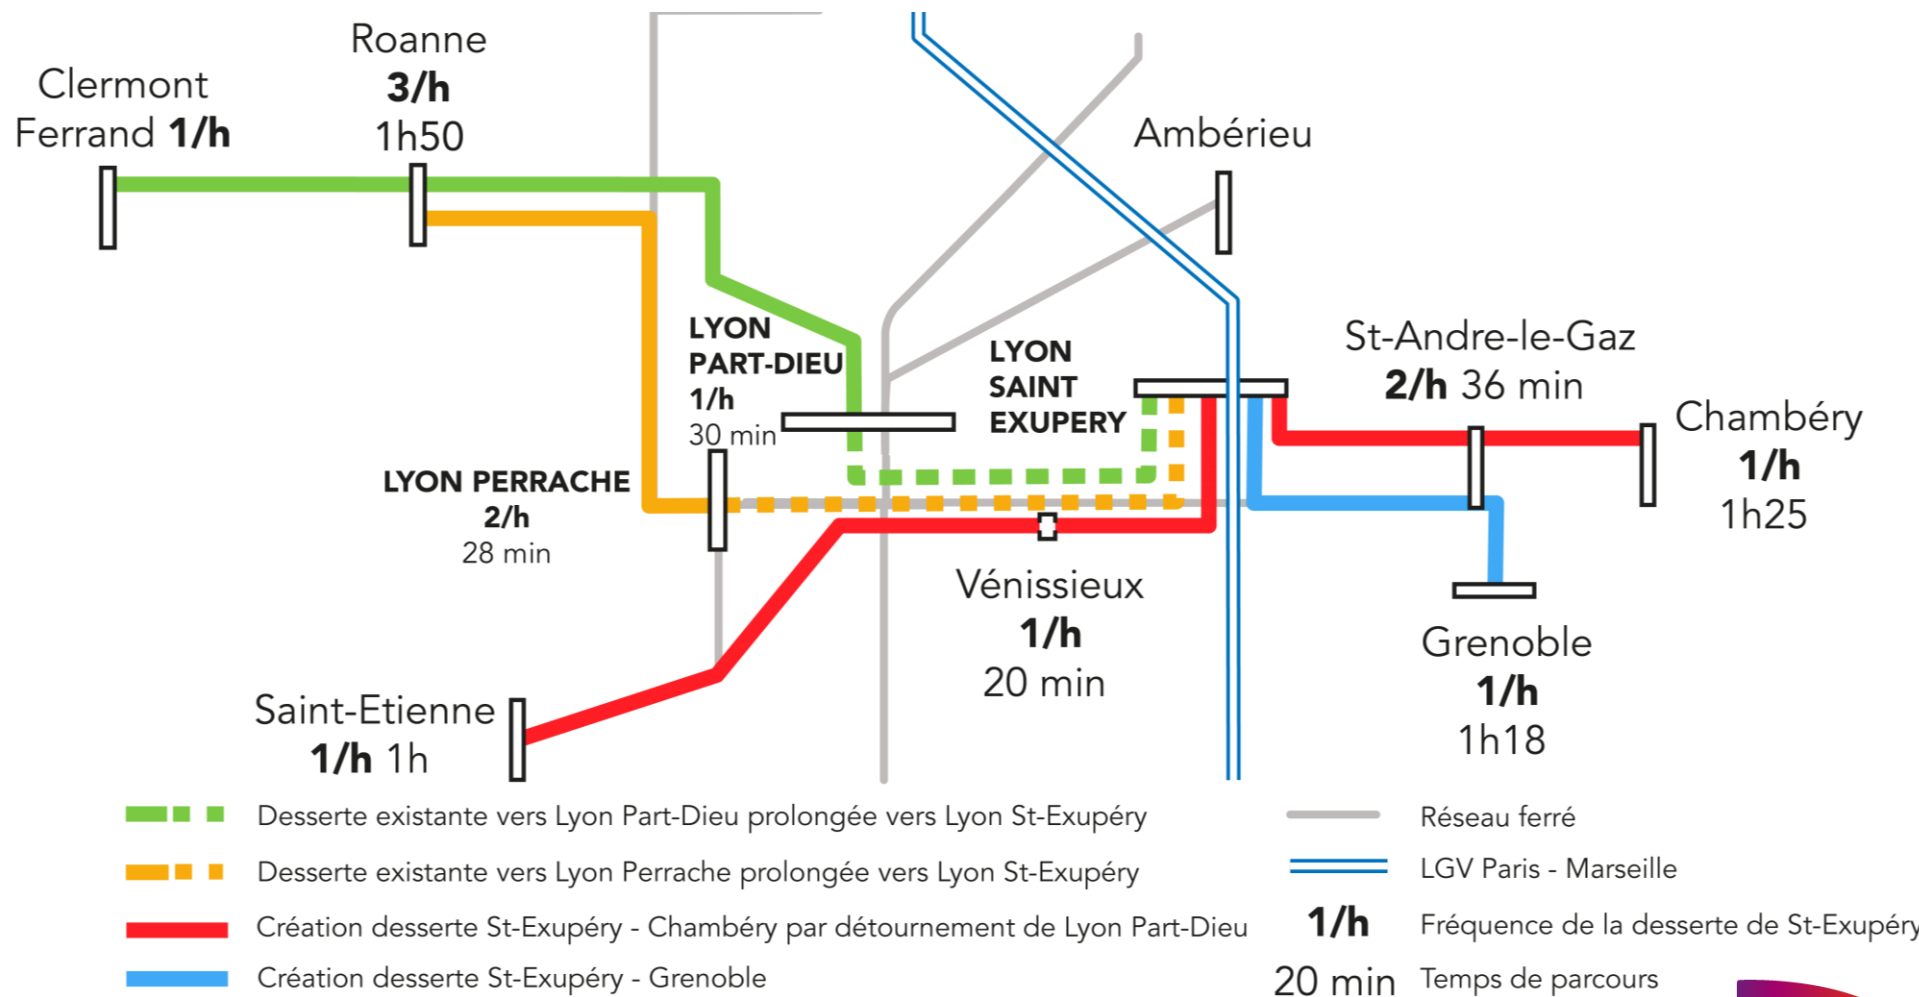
Clermont Ferrand **1/h**

Roanne
**3/h**
1h50

Ambérieu

LYON PART-DIEU
1/h
30 min

LYON SAINT EXUPERY

St-Andre-le-Gaz
**2/h** 36 min

Chambéry
**1/h**
1h25

LYON PERRACHE
2/h
28 min

Vénissieux
**1/h**
20 min

Grenoble
**1/h**
1h18

Saint-Etienne
**1/h** 1h

Desserte existante vers Lyon Part-Dieu prolongée vers Lyon St-Exupéry

Desserte existante vers Lyon Perrache prolongée vers Lyon St-Exupéry

Création desserte St-Exupéry - Chambéry par détournement de Lyon Part-Dieu

Création desserte St-Exupéry - Grenoble

Réseau ferré

LGV Paris - Marseille

**1/h** Fréquence de la desserte de St-Exupéry

20 min Temps de parcours